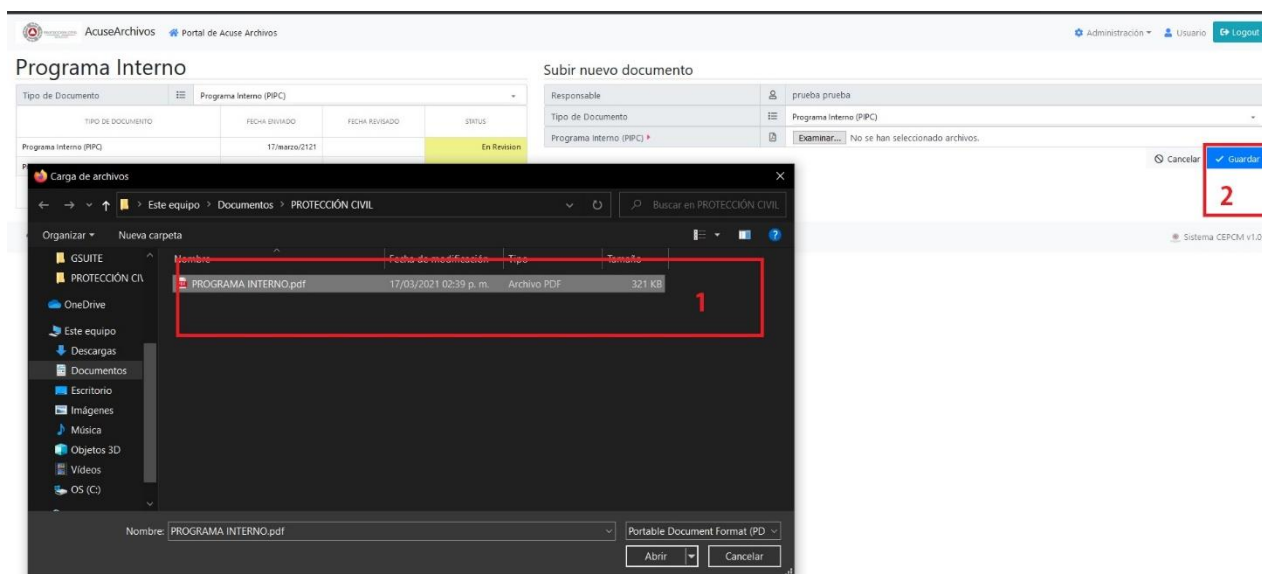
AcuseArchivos Portal de Acuse Archivos

Administración Usuario Logout

Programa Interno

Tipo de Documento | Programa Interno (PIPC)

| TIPO DE DOCUMENTO | FECHA ENVIADO | FECHA REVISADO | STATUS |
|---|---|---|---|
| Programa Interno (PIPC) | 17/marzo/2121 | | En Revision |

Subir nuevo documento

| Responsable | prueba prueba |
|---|---|
| Tipo de Documento | Programa Interno (PIPC) |
| Programa Interno (PIPC) | Examinar... No se han seleccionado archivos. |

Cancelar Guardar

2

Sistema CEPCM v1.0

Carga de archivos

Este equipo > Documentos > PROTECCIÓN CIVIL

Buscar en PROTECCIÓN CIVIL

Organizar Nueva carpeta

GSUITE
PROTECCIÓN CIV
OneDrive
Este equipo
Descargas
Documentos
Escritorio
Imágenes
Música
Objetos 3D
Videos
OS (C:)

| Nombre | Fecha de modificación | Tipo | Tamaño |
|---|---|---|---|
| PROGRAMA INTERNO.pdf | 17/03/2021 02:39 p. m. | Archivo PDF | 321 KB |

1

Nombre: PROGRAMA INTERNO.pdf

Portable Document Format (PD

Abrir Cancelar